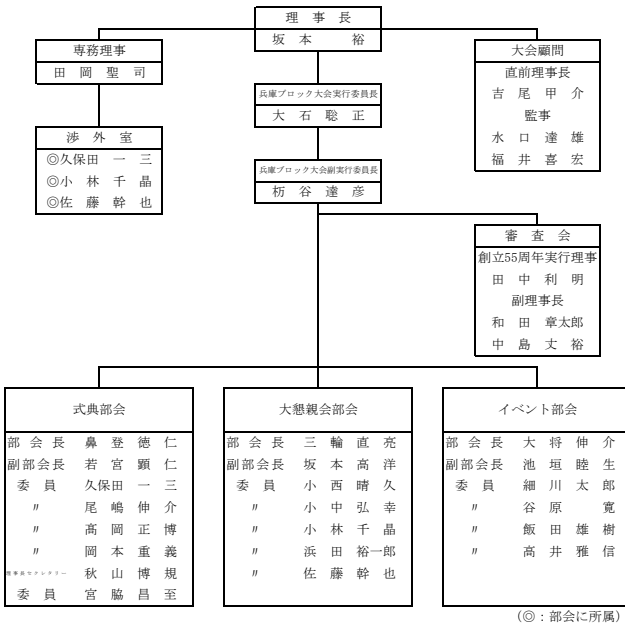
理事長
坂本 裕

専務理事
田岡聖司

大会顧問
直前理事長
吉尾甲介
監事
水口達雄
福井喜宏

兵庫ブロック大会実行委員長
大石聡正

渉外室
◎久保田一三
◎小林千晶
◎佐藤幹也

兵庫ブロック大会副実行委員長
枌谷達彦

審査会
創立55周年実行理事
田中利明
副理事長
和田章太郎
中島丈裕

式典部会
部会長 鼻登徳仁
副部会長 若宮顕仁
委員 久保田一三
〃 尾嶋伸介
〃 高岡正博
〃 岡本重義
理事長セクレタリー 秋山博規
委員 宮脇昌至

大懇親会部会
部会長 三輪直亮
副部会長 坂本高洋
委員 小西晴久
〃 小中弘幸
〃 小林千晶
〃 浜田裕一郎
〃 佐藤幹也

イベント部会
部会長 大将伸介
副部会長 池垣睦生
委員 細川太郎
〃 谷原寛
〃 飯田雄樹
〃 高井雅信

(◎：部会に所属)